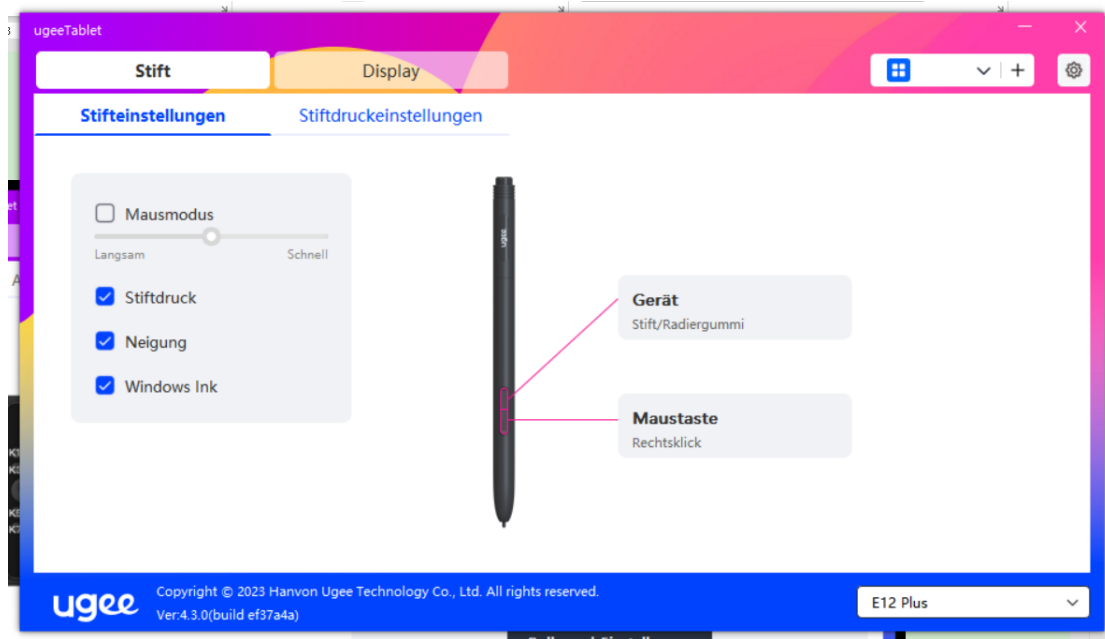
ugeeTablet

Stift

Display

Stifteinstellungen

Stiftdruckeinstellungen

Mausmodus

Langsam

Schnell

Stiftdruck

Neigung

Windows Ink

Gerät
Stift/Radiergummi

Maustaste
Rechtsklick

ugee

Copyright © 2023 Hanvon Ugee Technology Co., Ltd. All rights reserved.
Ver:4.3.0(build ef37a4a)

E12 Plus